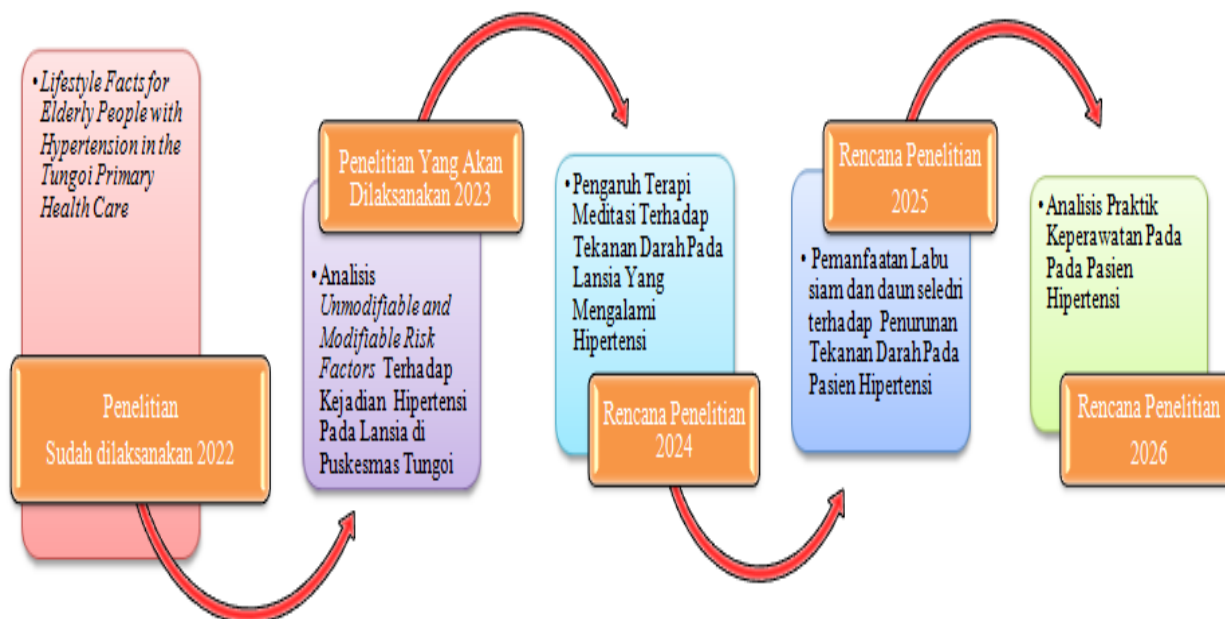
• *Lifestyle Facts for Elderly People with Hypertension in the Tungoi Primary Health Care*

Penelitian
Sudah dilaksanakan 2022

Penelitian Yang Akan Dilaksanakan 2023

• Analisis *Unmodifiable and Modifiable Risk Factors* Terhadap Kejadian Hipertensi Pada Lansia di Puskesmas Tungoi

• Pengaruh Terapi Meditasi Terhadap Tekanan Darah Pada Lansia Yang Mengalami Hipertensi

Rencana Penelitian 2024

Rencana Penelitian 2025

• Pemanfaatan Labu siam dan daun seledri terhadap Penurunan Tekanan Darah Pada Pasien Hipertensi

• Analisis Praktik Keperawatan Pada Pada Pasien Hipertensi

Rencana Penelitian 2026